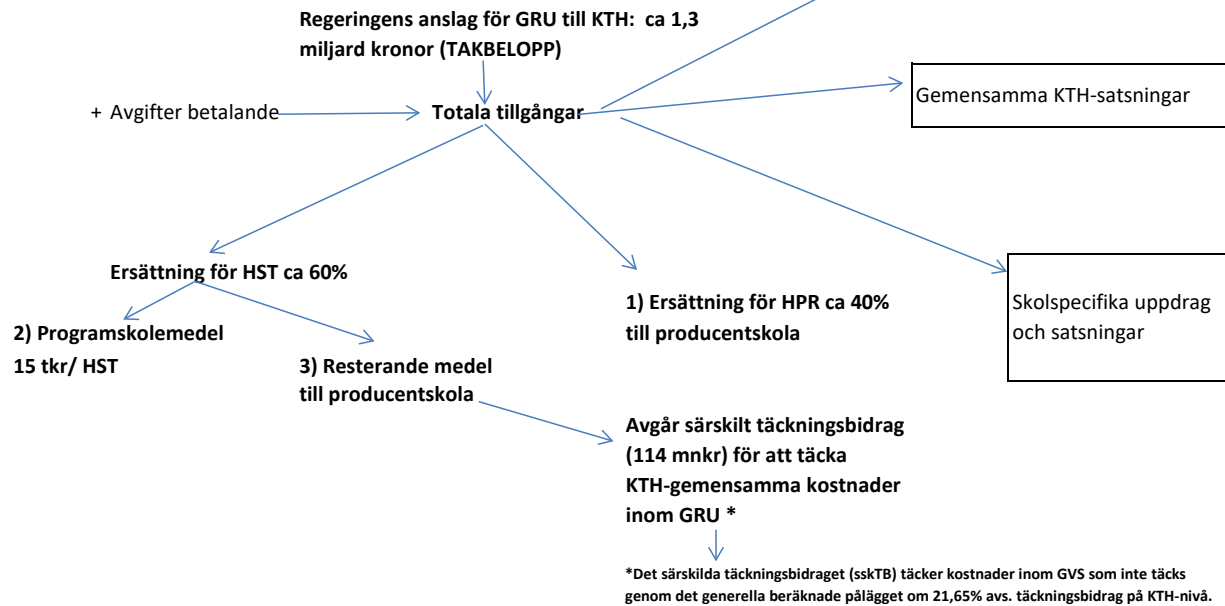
Regeringens anslag för GRU till KTH: ca 1,3 miljard kronor (TAKBELOPP)

+ Avgifter betalande

Totala tillgångar

Gemensamma KTH-satsningar

Skolspecifika uppdrag och satsningar

Ersättning för HST ca 60%

1) Ersättning för HPR ca 40% till producentskola

2) Programskolemedel 15 tkr/ HST

3) Resterande medel till producentskola

Avgår särskilt täckningsbidrag (114 mnkr) för att täcka KTH-gemensamma kostnader inom GRU *

*Det särskilda täckningsbidraget (sskTB) täcker kostnader inom GVS som inte täcks genom det generella beräknade pålägget om 21,65% avs. täckningsbidrag på KTH-nivå.